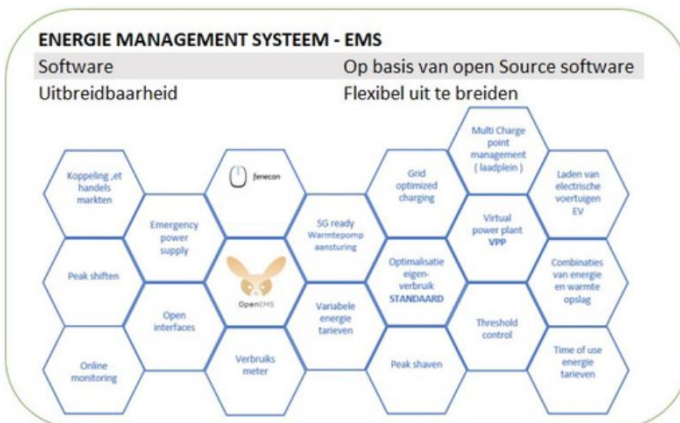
ENERGIE MANAGEMENT SYSTEEM - EMS

| Software | Op basis van open Source software |
|---|---|
| Uitbreidbaarheid | Flexibel uit te breiden |

Koppeling ,et handels markten

Peak shiften

Online monitoring

Emergency power supply

Open interfaces

fenecon

OpenEMS

Verbruiks meter

SG ready Warmtepomp aansturing

Variabele energie tarieven

Grid optimized charging

Optimalisatie eigen-verbruik STANDAARD

Peak shaven

Multi Charge point management ( laadplein )

Virtual power plant VPP

Threshold control

Laden van electrische voertuigen EV

Combinaties van energie en warmte opslag

Time of use energie tarieven